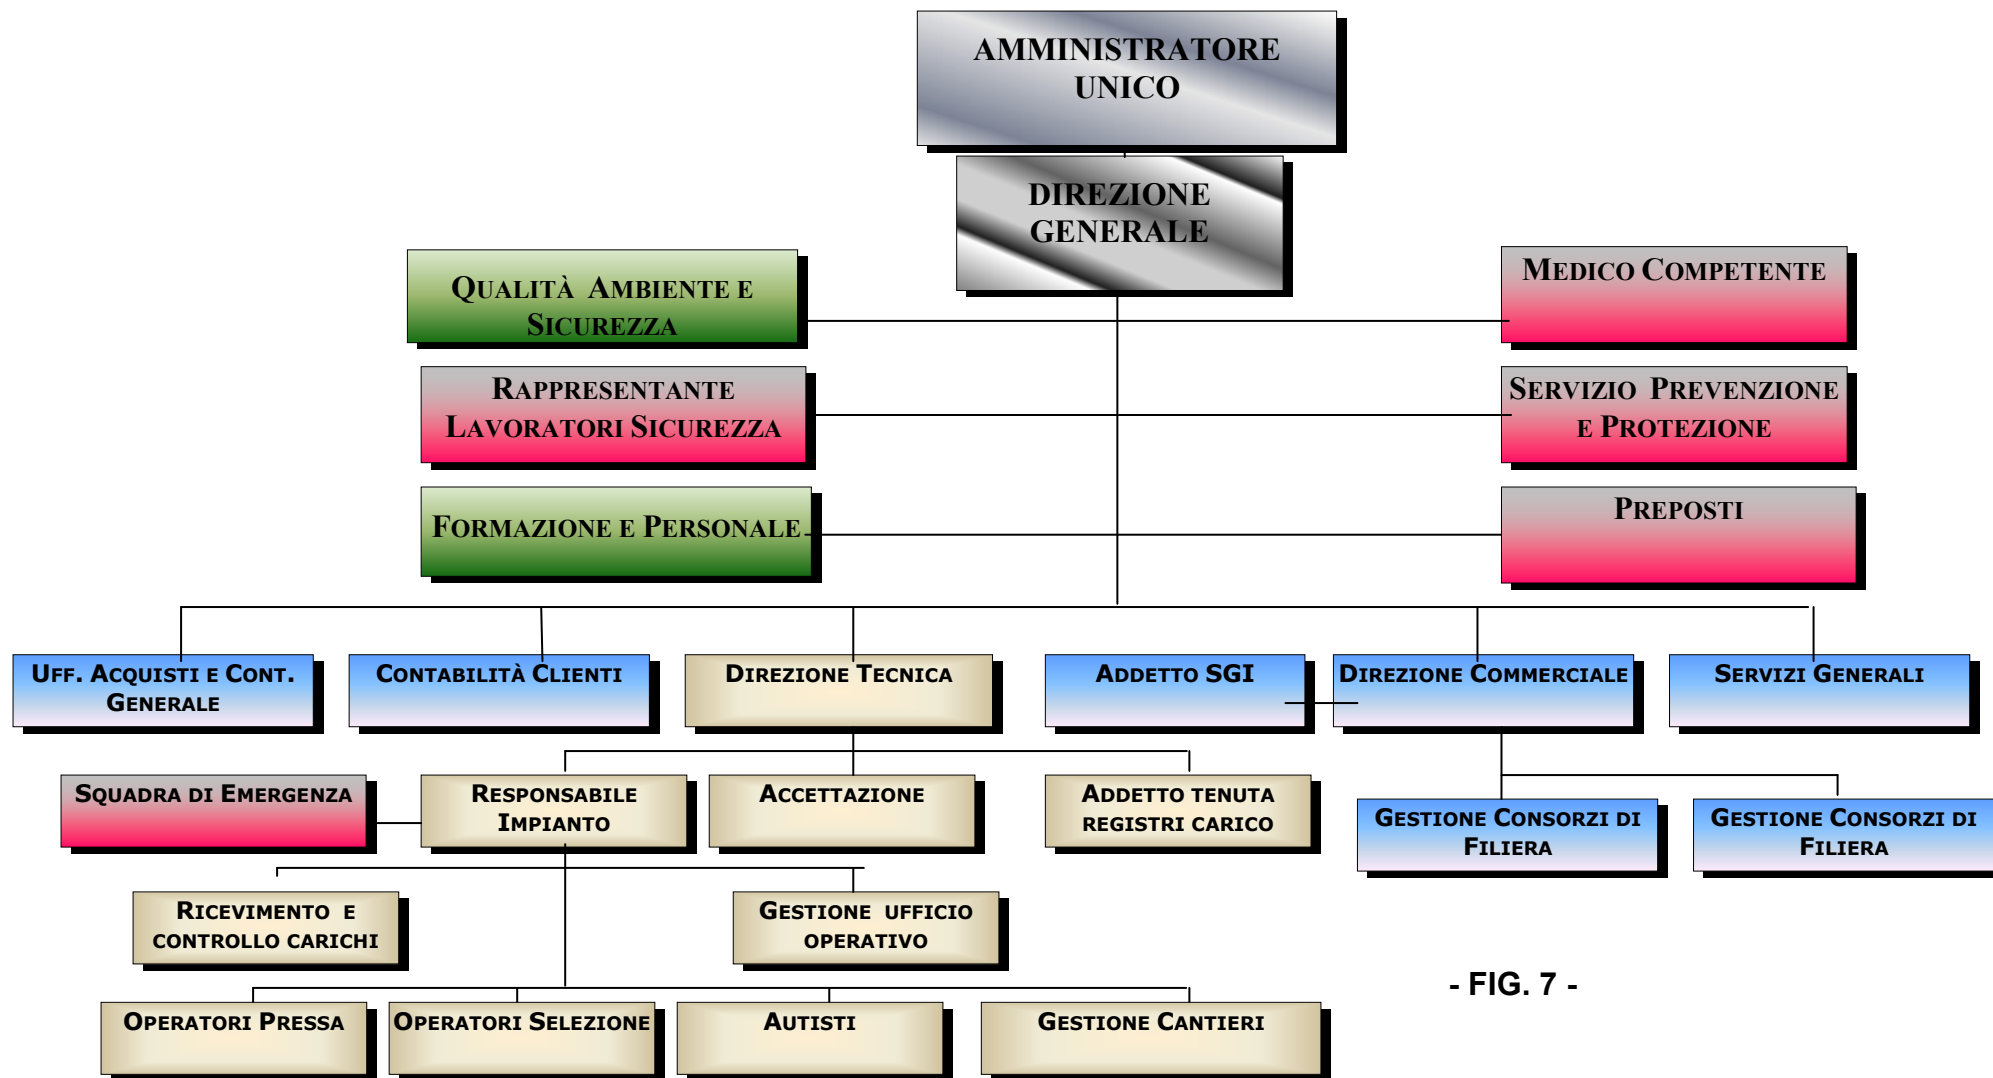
AMMINISTRATORE UNICO

DIREZIONE GENERALE

QUALITÀ AMBIENTE E SICUREZZA

MEDICO COMPETENTE

RAPPRESENTANTE LAVORATORI SICUREZZA

SERVIZIO PREVENZIONE E PROTEZIONE

FORMAZIONE E PERSONALE

PREPOSTI

UFF. ACQUISTI E CONT. GENERALE

CONTABILITÀ CLIENTI

DIREZIONE TECNICA

ADDETTO SGI

DIREZIONE COMMERCIALE

SERVIZI GENERALI

SQUADRA DI EMERGENZA

RESPONSABILE IMPIANTO

ACCETTAZIONE

ADDETTO TENUTA REGISTRI CARICO

GESTIONE CONSORZI DI FILIERA

GESTIONE CONSORZI DI FILIERA

RICEVIMENTO E CONTROLLO CARICHI

GESTIONE UFFICIO OPERATIVO

OPERATORI PRESSA

OPERATORI SELEZIONE

AUTISTI

GESTIONE CANTIERI

- FIG. 7 -